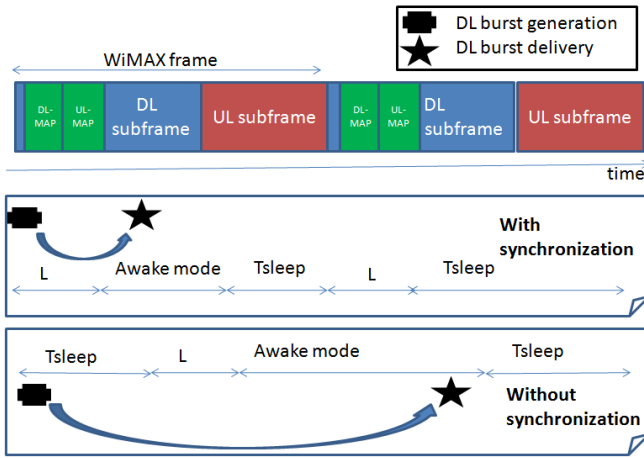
DL burst generation
DL burst delivery

WiMAX frame

DL-MAP
UL-MAP
DL subframe
UL subframe
DL-MAP
UL-MAP
DL subframe
UL subframe

time

With synchronization

L
Awake mode
Tsleep
L
Tsleep

Tsleep
L
Awake mode
Tsleep

Without synchronization